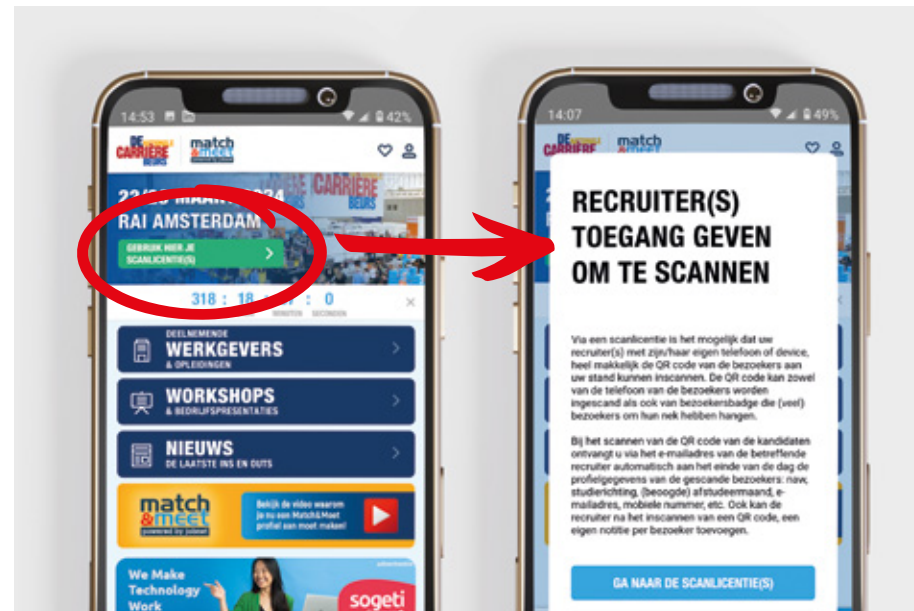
14:53

42%

DE CARRIÈRE BEURS

match & meet

22/23 MAART 2024

CARRIÈRE BEURS

RAI AMSTERDAM

GEBRUIK HIER JE SCANLICENTIE(S)

318 : 18 : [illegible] : 0

MINUTEN SECONDEN

DEELNEMENDE WERKGEVERS & OPLEIDINGEN

WORKSHOPS & BEDRIJFSPRESENTATIES

NIEUWS DE LAATSTE INS EN OUTS

match & meet powered by jobbie

Bekijk de video waarom je nu een Match&Meet profiel aan moet maken!

We Make Technology Work

sogeti

14:07

49%

RECRUITER(S) TOEGANG GEVEN OM TE SCANNEN

Via een scanlicentie is het mogelijk dat uw recruiter(s) met zijn/haar eigen telefoon of device, heel makkelijk de QR code van de bezoekers aan uw stand kunnen inscannen. De QR code kan zowel van de telefoon van de bezoekers worden ingescand als ook van bezoekersbadge die (veel) bezoekers om hun nek hebben hangen.

Bij het scannen van de QR code van de kandidaten ontvangt u via het e-mailadres van de betreffende recruiter automatisch aan het einde van de dag de profielgegevens van de gescande bezoekers: naw, studierichting, (beoogde) afstudeermaand, e-mailadres, mobiele nummer, etc. Ook kan de recruiter na het inscannen van een QR code, een eigen notitie per bezoeker toevoegen.

GA NAAR DE SCANLICENTIE(S)